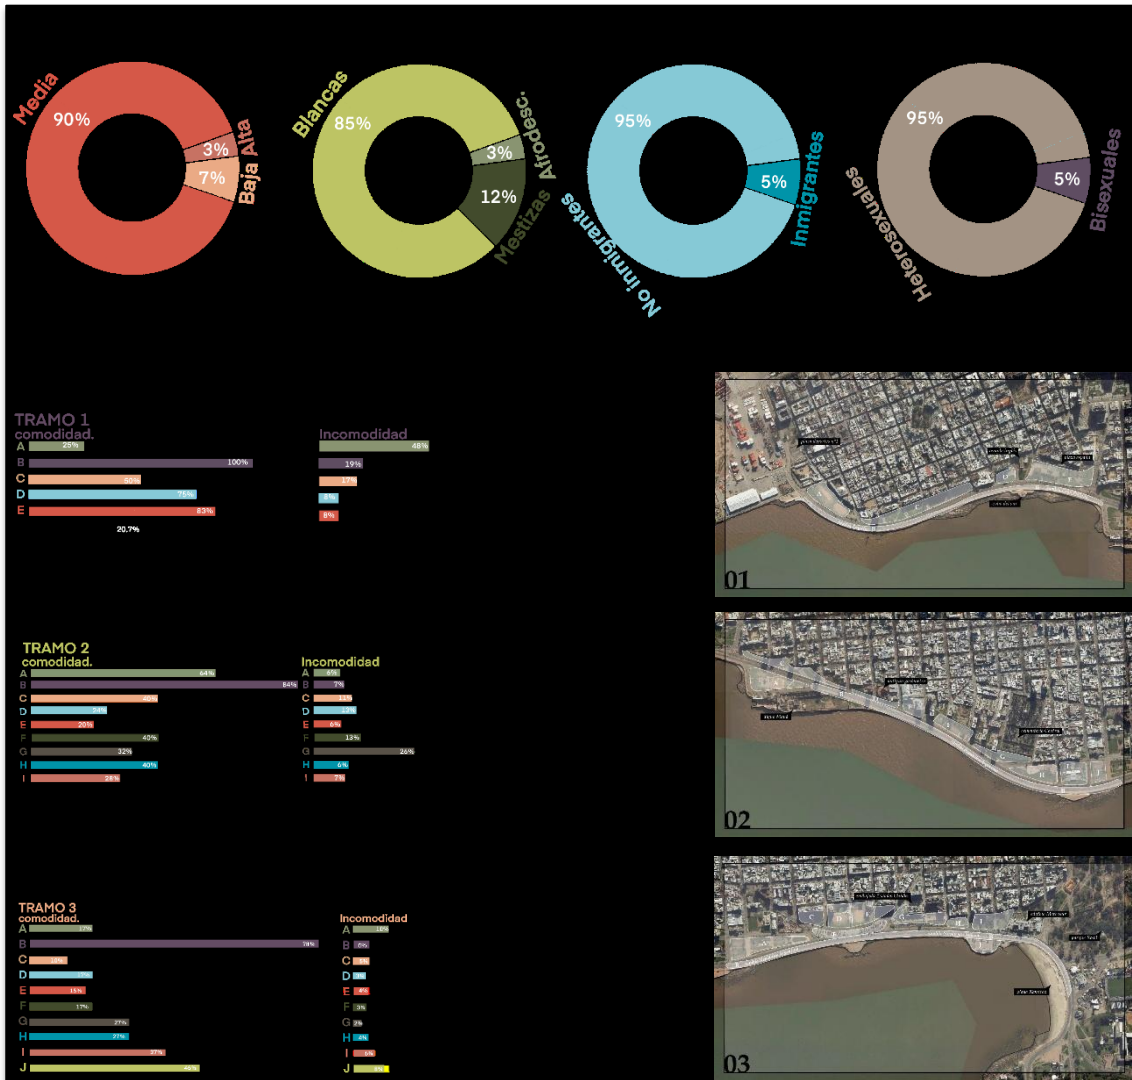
Media
90%
3%
Alta
7%
Baja

Blancas
85%
3%
Afrodesc.
12%
Mestizas

95%
No inmigrantes
5%
Inmigrantes

95%
Heterosexuales
5%
Bisexuales

TRAMO 1
comodidad.
A 25%
B 100%
C 50%
D 75%
E 83%
20.7%

Incomodidad
48%
19%
17%
8%
8%

01

TRAMO 2
comodidad.
A 64%
B 84%
C 40%
D 30%
E 20%
F 40%
G 32%
H 40%
I 28%

Incomodidad
A 6%
B 7%
C 11%
D 12%
E 6%
F 12%
G 26%
H 6%
I 7%

02

TRAMO 3
comodidad.
A 17%
B 78%
C 12%
D 17%
E 15%
F 17%
G 27%
H 27%
I 37%
J 46%

Incomodidad
A 10%
B 8%
C 5%
D 3%
E 4%
F 3%
G 2%
H 4%
I 6%
J 8%

03